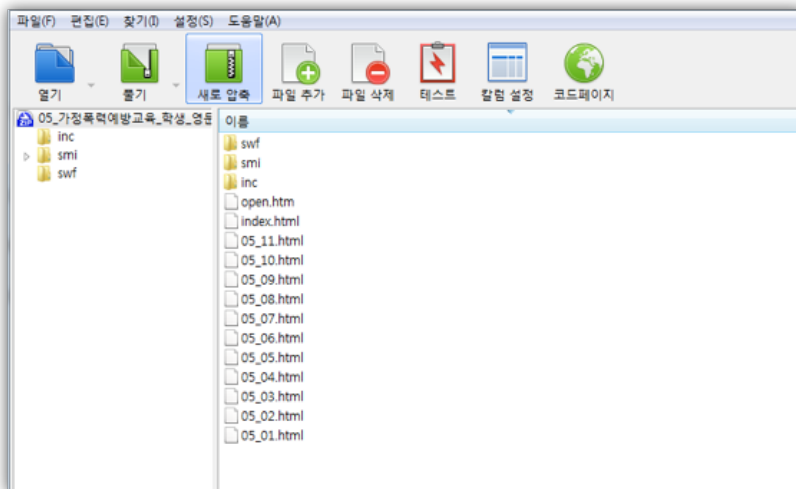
파일(F) 편집(E) 찾기(I) 설정(S) 도움말(A)

열기 풀기 새로 압축 파일 추가 파일 삭제 테스트 칼럼 설정 코드페이지

05_가정폭력예방교육_학생_영등
inc
smi
swf

이름
swf
smi
inc
open.htm
index.html
05_11.html
05_10.html
05_09.html
05_08.html
05_07.html
05_06.html
05_05.html
05_04.html
05_03.html
05_02.html
05_01.html